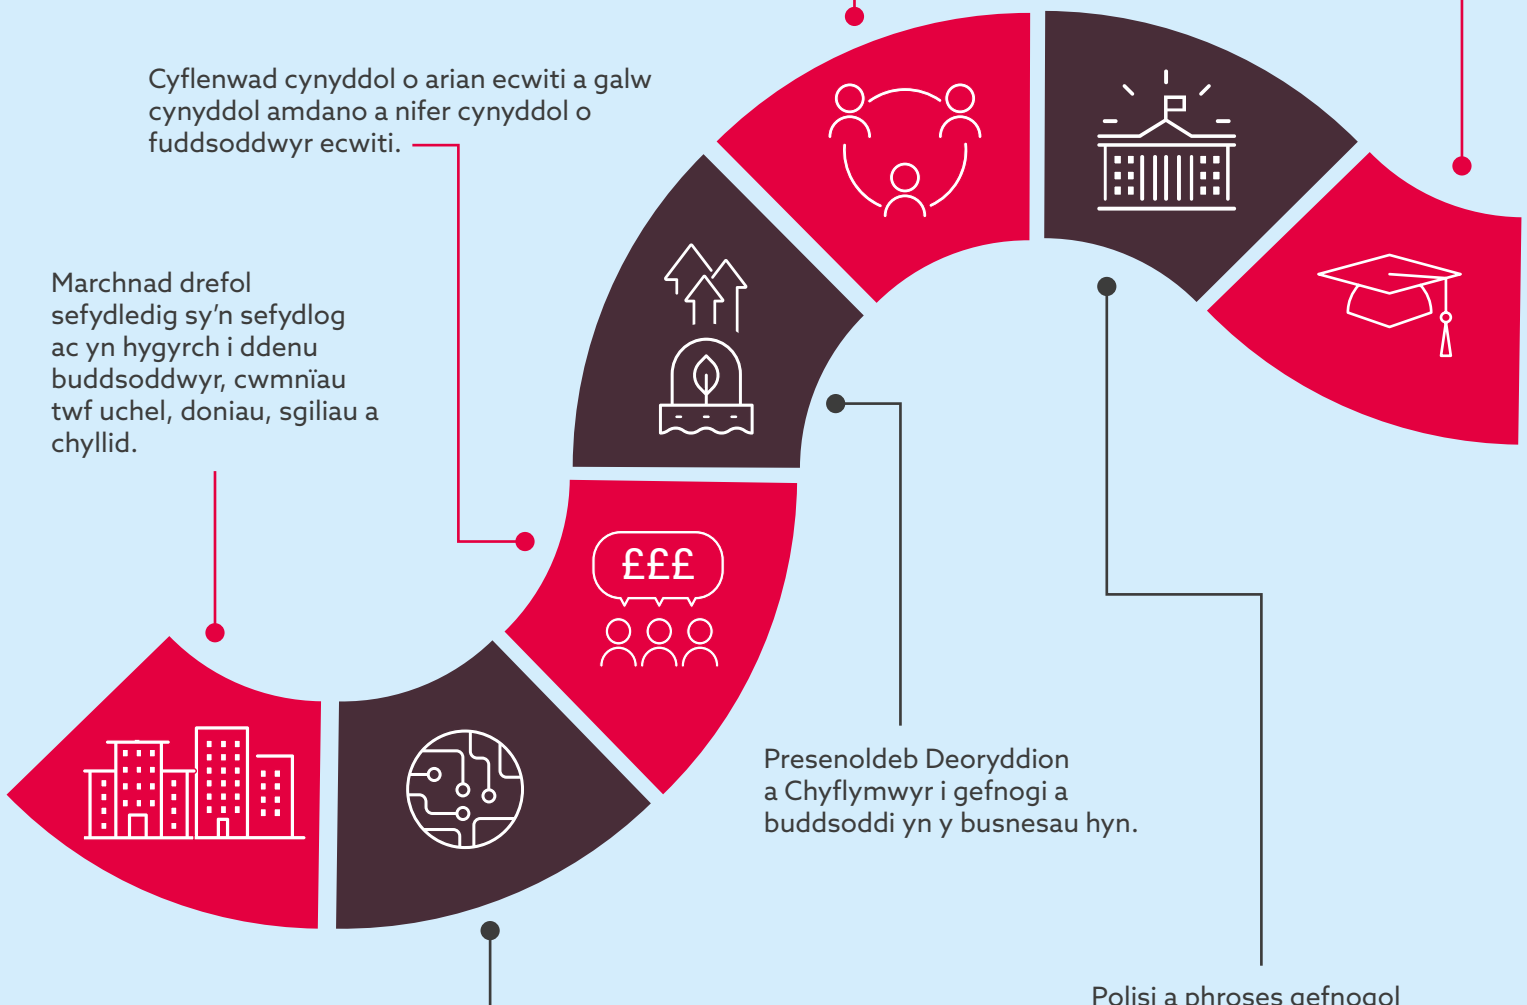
Cyflenwad cynyddol o arian ecwiti a galw cynyddol amdano a nifer cynyddol o fuddsoddwyr ecwiti.

Marchnad drefol sefydledig sy'n sefydlog ac yn hygyrch i ddenu buddsoddwyr, cwmnïau twf uchel, doniau, sgiliau a chyllid.

£££

Presenoldeb Deoryddion a Chyflymwyr i gefnogi a buddsoddi yn y busnesau hyn.

Polisi a phroses gefnogol